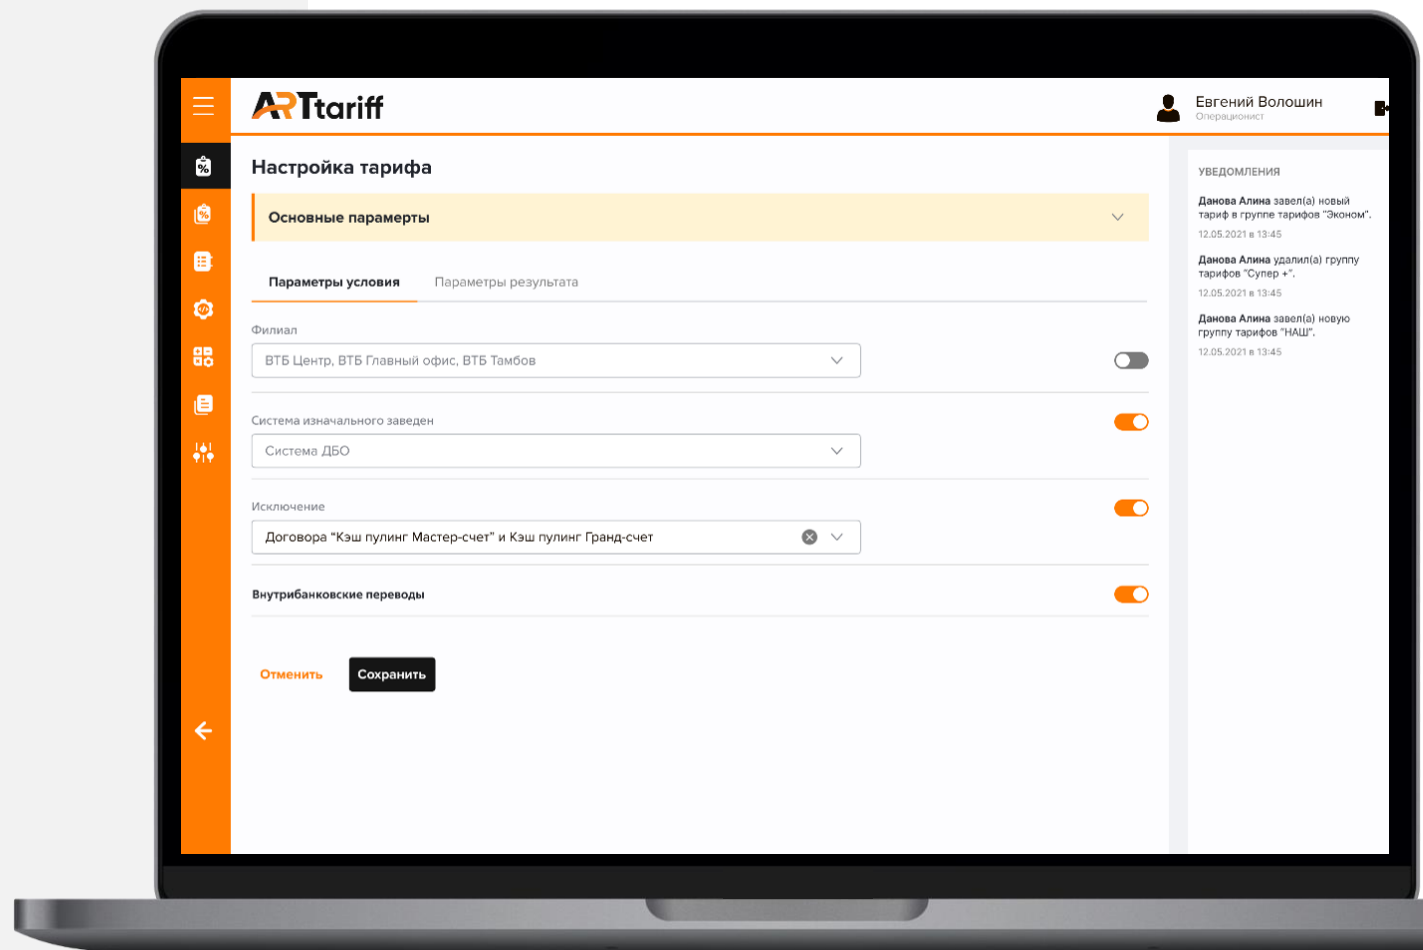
ARTtariff

Евгений Волошин
Операционист

Настройка тарифа

Основные параметры

Параметры условия Параметры результата

Филиал
ВТБ Центр, ВТБ Главный офис, ВТБ Тамбов

Система изначального заведен
Система ДБО

Исключение
Договора "Кэш пулинг Мастер-счет" и Кэш пулинг Гранд-счет

Внутрибанковские переводы

Отменить Сохранить

УВЕДОМЛЕНИЯ

Данова Алина завел(а) новый тариф в группе тарифов "Эконом".
12.05.2021 в 13:45

Данова Алина удалил(а) группу тарифов "Супер +".
12.05.2021 в 13:45

Данова Алина завел(а) новую группу тарифов "НАШ".
12.05.2021 в 13:45